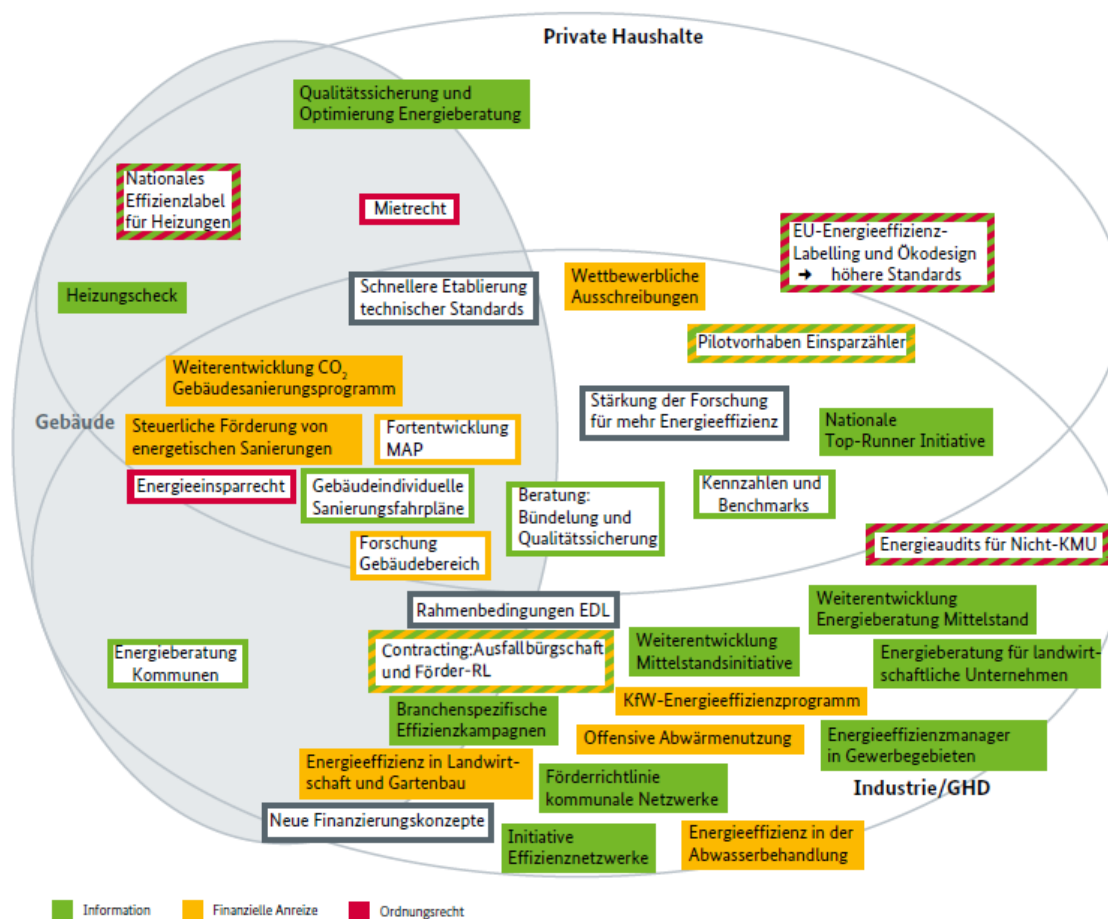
Private Haushalte

Qualitätssicherung und Optimierung Energieberatung

Nationales Effizienzlabel für Heizungen

Mietrecht

EU-Energieeffizienz-Labelling und Ökodesign ➜ höhere Standards

Heizungscheck

Schnellere Etablierung technischer Standards

Wettbewerbliche Ausschreibungen

Pilotvorhaben Einsparzähler

Weiterentwicklung $CO_2$ Gebäudesanierungsprogramm

Gebäude

Steuerliche Förderung von energetischen Sanierungen

Fortentwicklung MAP

Stärkung der Forschung für mehr Energieeffizienz

Nationale Top-Runner Initiative

Energieeinsparrecht

Gebäudeindividuelle Sanierungsfahrpläne

Beratung: Bündelung und Qualitätssicherung

Kennzahlen und Benchmarks

Energieaudits für Nicht-KMU

Forschung Gebäudebereich

Rahmenbedingungen EDL

Weiterentwicklung Energieberatung Mittelstand

Energieberatung Kommunen

Contracting: Ausfallbürgschaft und Förder-RL

Weiterentwicklung Mittelstandsinitiative

Energieberatung für landwirtschaftliche Unternehmen

KfW-Energieeffizienzprogramm

Branchenspezifische Effizienzkampagnen

Offensive Abwärmenutzung

Energieeffizienzmanager in Gewerbegebieten

Energieeffizienz in Landwirtschaft und Gartenbau

Förderrichtlinie kommunale Netzwerke

Industrie/GHD

Neue Finanzierungskonzepte

Initiative Effizienznetzwerke

Energieeffizienz in der Abwasserbehandlung

Information
Finanzielle Anreize
Ordnungsrecht